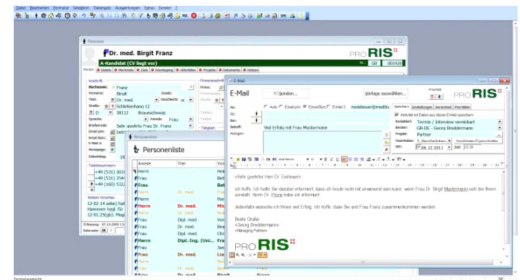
Dr. med. Birgit Franz

PRORIS

A-Kandidat (CV liegt vor)

Personenliste

E-Mail

Vorlage auswählen...

Betreff: Viel Erfolg mit Frau Mustermann

Sehr geehrter Herr Dr. Gußmann

Herr
Frau
Herr
Frau
Herr
Herr
Frau
Herr
Frau
Herr
Herr
Frau

Dr. med.
Dr. med.
Dr. med.
Dipl.-Ing.
Dr. med.

PRORIS

Beste Grüße